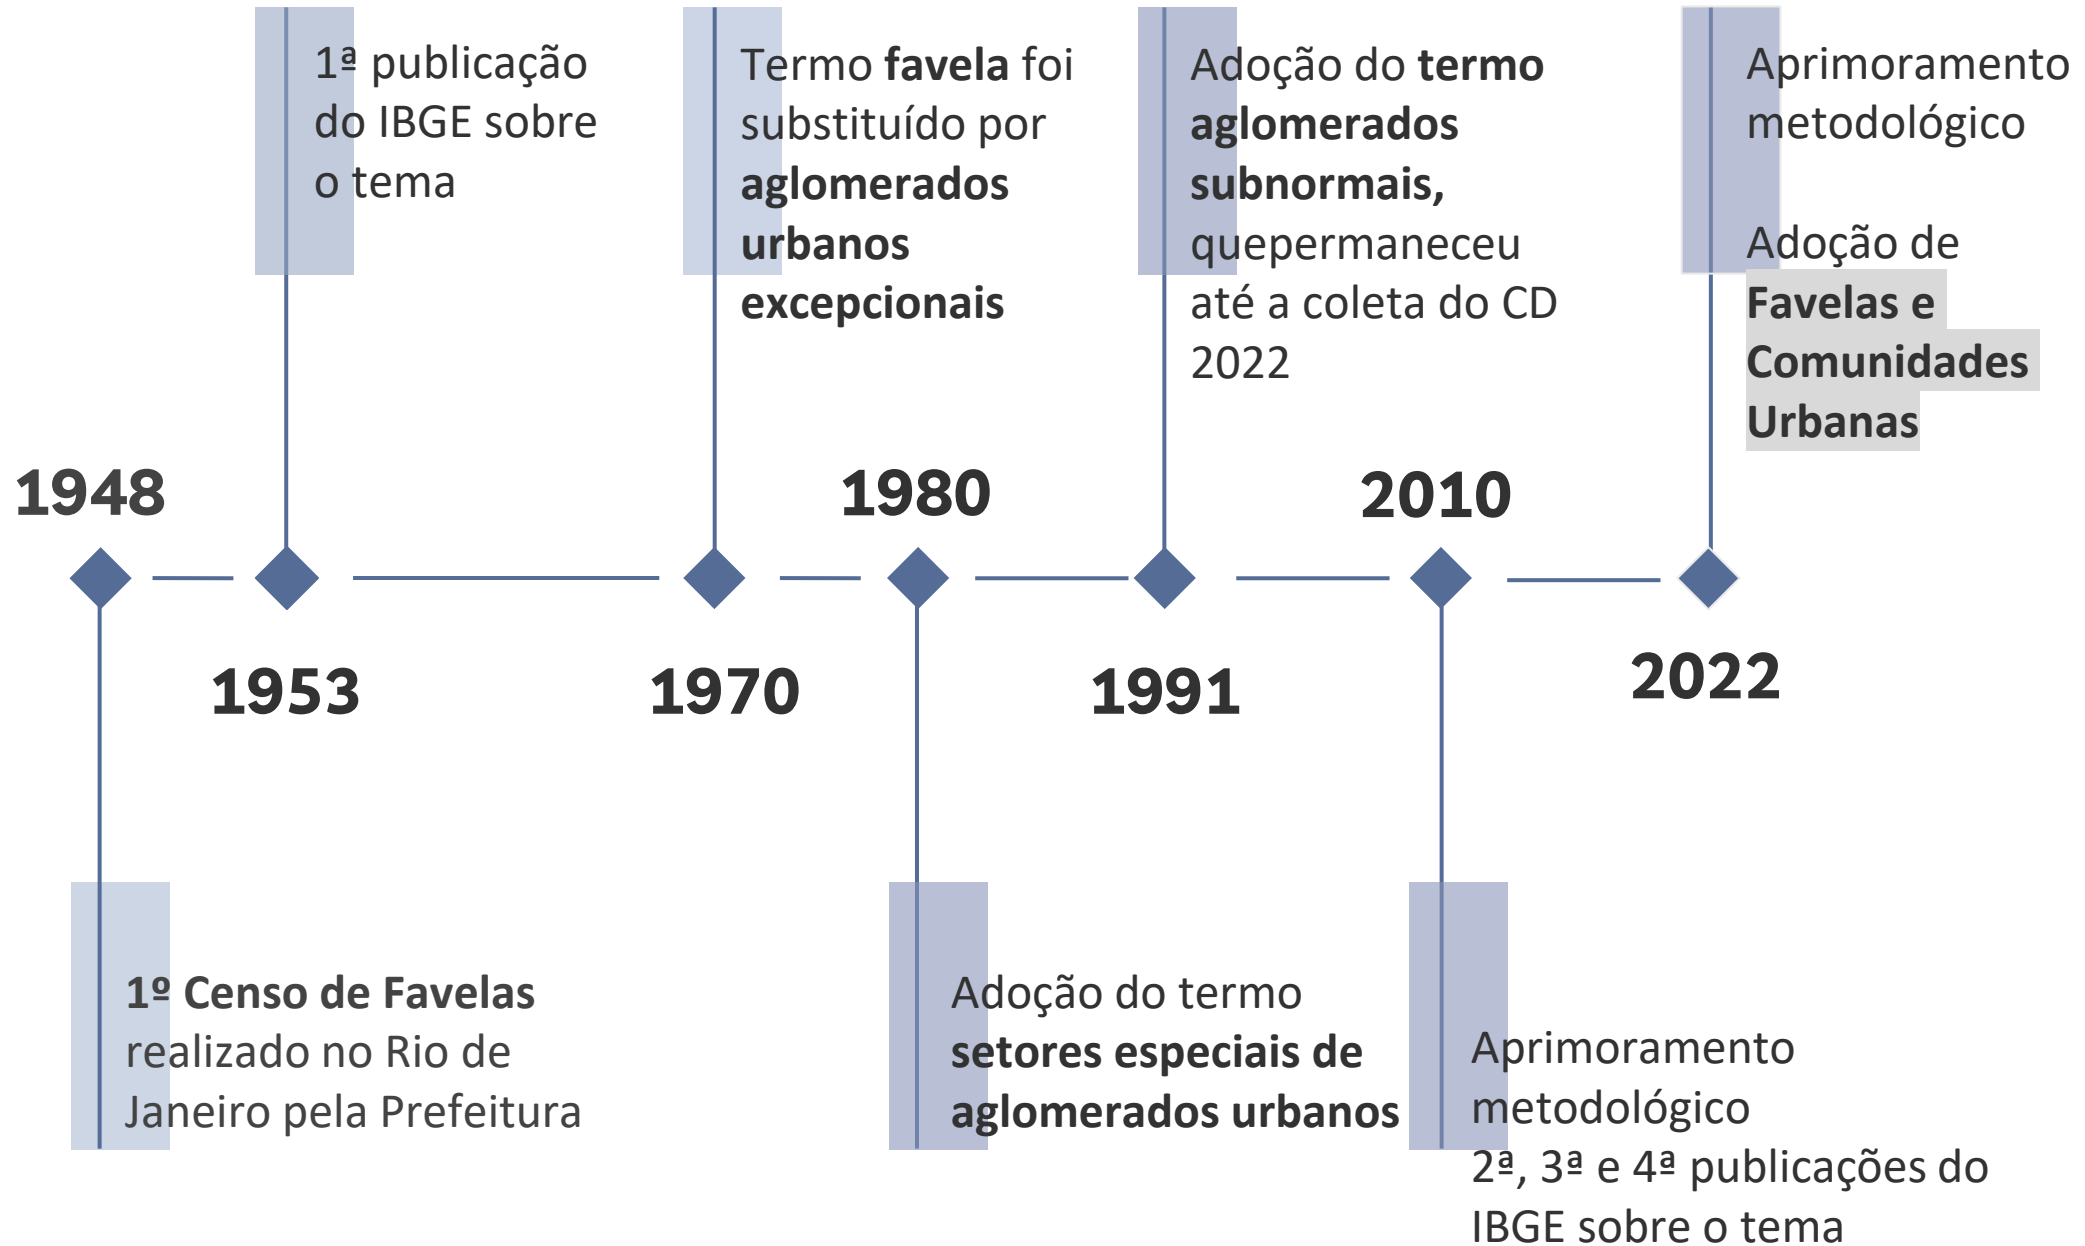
1948

1ª publicação do IBGE sobre o tema

1953

1º Censo de Favelas realizado no Rio de Janeiro pela Prefeitura

Termo favela foi substituído por aglomerados urbanos excepcionais

1970

1980

Adoção do termo setores especiais de aglomerados urbanos

Adoção do termo aglomerados subnormais, quepermaneceu até a coleta do CD 2022

1991

2010

Aprimoramento metodológico
2ª, 3ª e 4ª publicações do IBGE sobre o tema

Aprimoramento metodológico

Adoção de Favelas e Comunidades Urbanas

2022